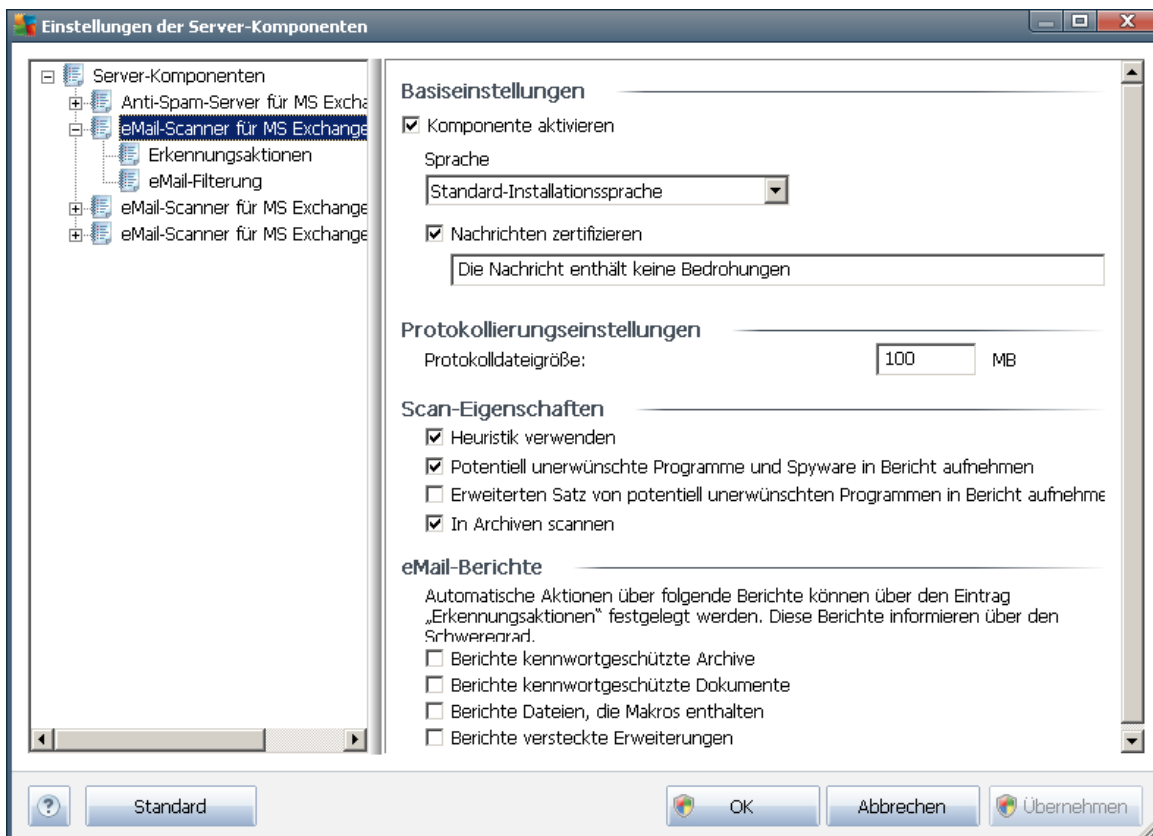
Einstellungen der Server-Komponenten

Server-Komponenten
Anti-Spam-Server für MS Excha
eMail-Scanner für MS Exchange
Erkennungsaktionen
eMail-Filterung
eMail-Scanner für MS Exchange
eMail-Scanner für MS Exchange

Basiseinstellungen
☑ Komponente aktivieren
Sprache
Standard-Installationssprache
☑ Nachrichten zertifizieren
Die Nachricht enthält keine Bedrohungen

Protokollierungseinstellungen
Protokolldateigröße: 100 MB

Scan-Eigenschaften
☑ Heuristik verwenden
☑ Potentiell unerwünschte Programme und Spyware in Bericht aufnehmen
☐ Erweiterten Satz von potentiell unerwünschten Programmen in Bericht aufnehme
☑ In Archiven scannen

eMail-Berichte
Automatische Aktionen über folgende Berichte können über den Eintrag „Erkennungsaktionen" festgelegt werden. Diese Berichte informieren über den Schweregrad.
☐ Berichte kennwortgeschützte Archive
☐ Berichte kennwortgeschützte Dokumente
☐ Berichte Dateien, die Makros enthalten
☐ Berichte versteckte Erweiterungen

?
Standard
OK
Abbrechen
Übernehmen